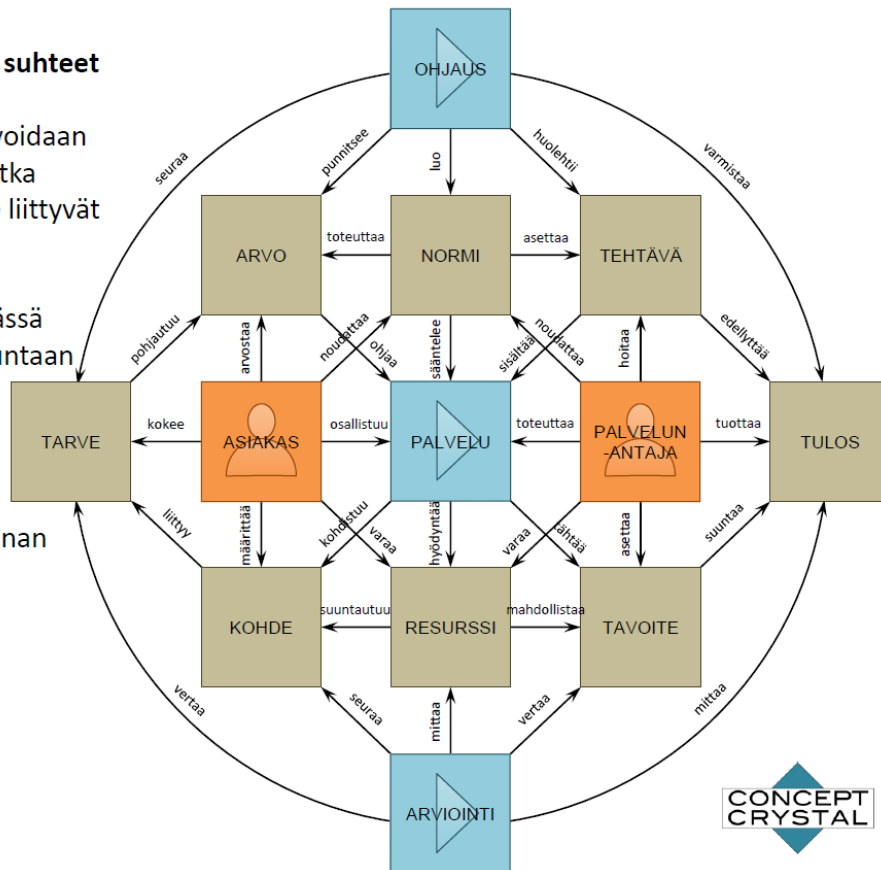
suhteet

voidaan
tka
liittyvät

ässä
untaan

nan

OHJAUS

seuraa
punnitsee
luo
huolehtii
varmistaa

ARVO
toteuttaa
NORMI
asettaa
TEHTÄVÄ

pohjautuu
arvostaa
noudattaa
ohjaa
sääntelee
sisältää
noudattaa
hoitaa
edellyttää

TARVE
kokee
ASIAKAS
osallistuu
PALVELU
toteuttaa
PALVELUN
-ANTAJA
tuottaa
TULOS

liittyy
määrittää
kohdistuu
varaa
hyödyntää
varaa
tähtää
asettaa
suuntaa

KOHDE
suuntautuu
RESURSSI
mahdollistaa
TAVOITE

vertaa
seuraa
mittaa
vertaa
mittaa

ARVIOINTI

CONCEPT
CRYSTAL